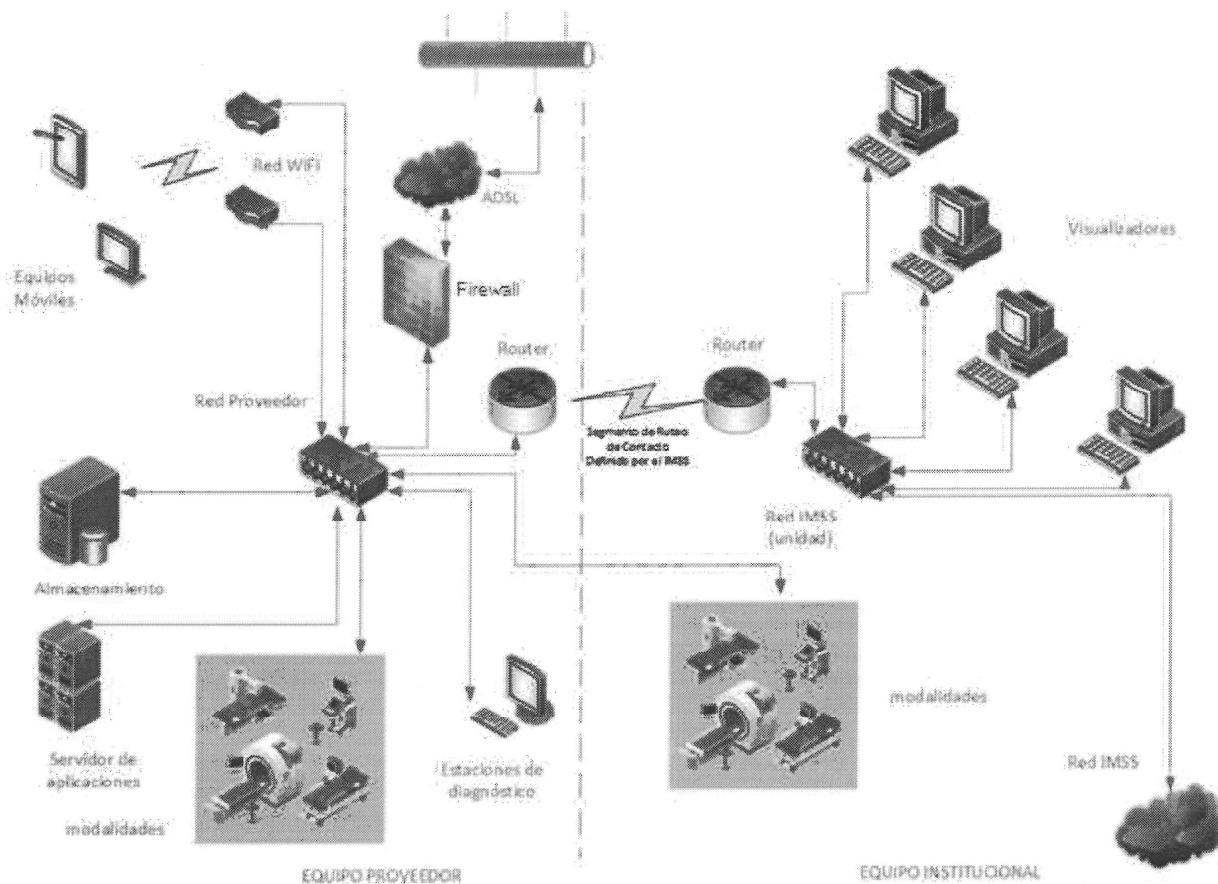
Red WIFI

ADSL

Equipos Móviles

Firewall

Visualizadores

Router

Router

Red Proveedor

Segmento de Ruteo de Contacto Definido por el IMSS

Red IMSS (unidad)

Almacenamiento

Servidor de aplicaciones

modalidades

Estaciones de diagnóstico

modalidades

Red IMSS

EQUIPO PROVEEDOR

EQUIPO INSTITUCIONAL